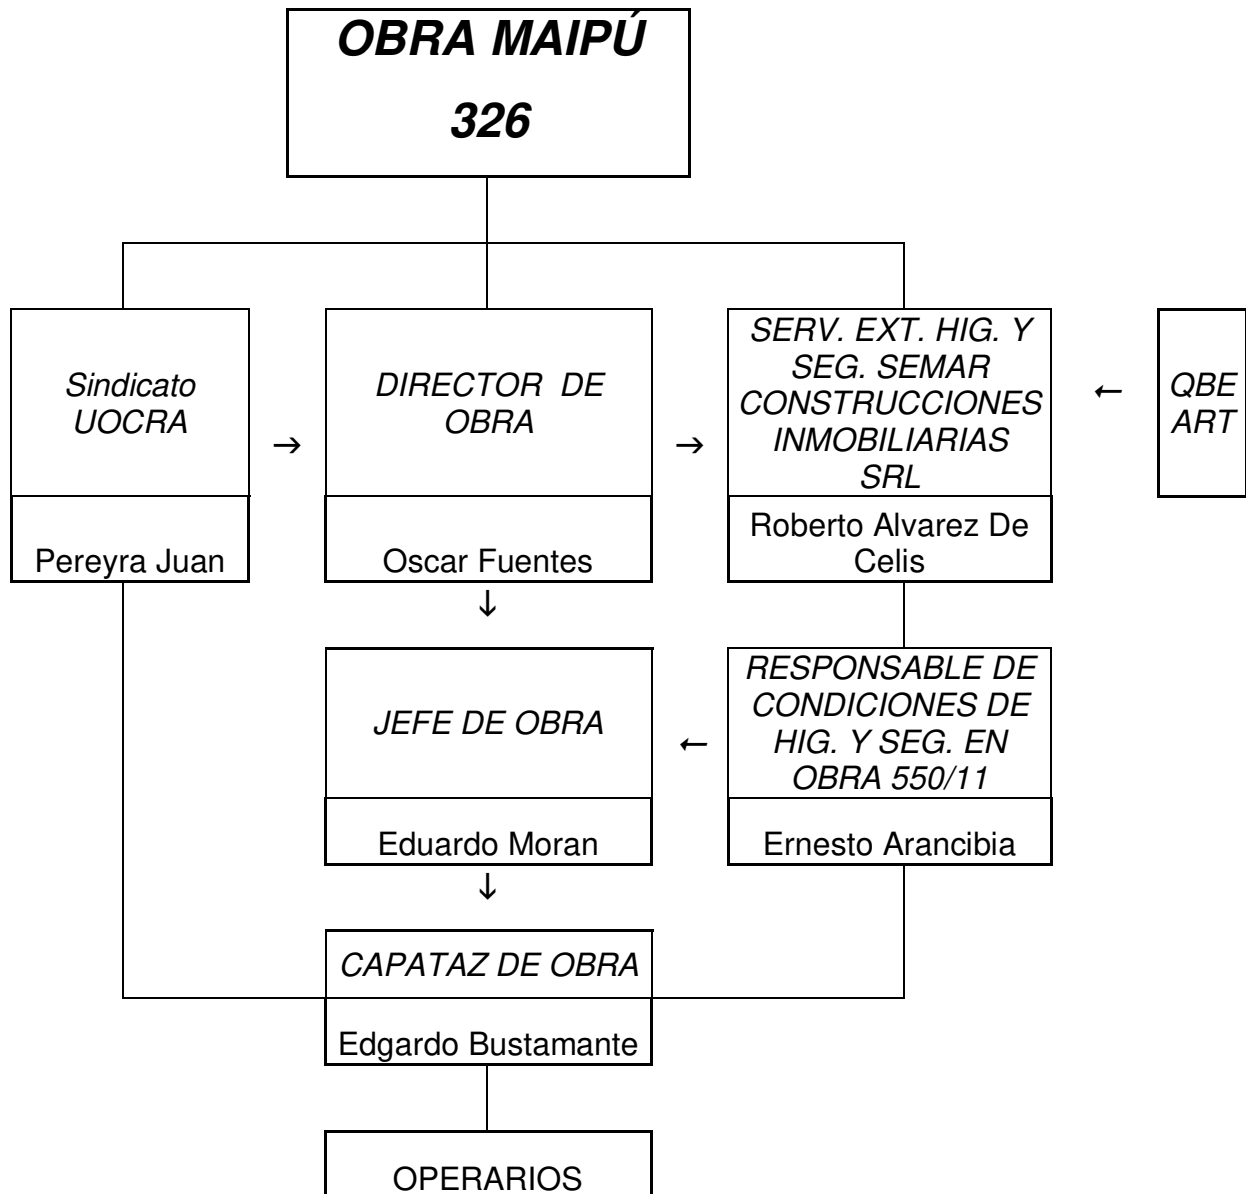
OBRA MAIPÚ

326

Sindicato UOCRA

Pereyra Juan

→

DIRECTOR DE OBRA

Oscar Fuentes

→

SERV. EXT. HIG. Y SEG. SEMAR CONSTRUCCIONES INMOBILIARIAS SRL

Roberto Alvarez De Celis

←

QBE ART

↓

JEFE DE OBRA

Eduardo Moran

←

RESPONSABLE DE CONDICIONES DE HIG. Y SEG. EN OBRA 550/11

Ernesto Arancibia

↓

CAPATAZ DE OBRA

Edgardo Bustamante

OPERARIOS